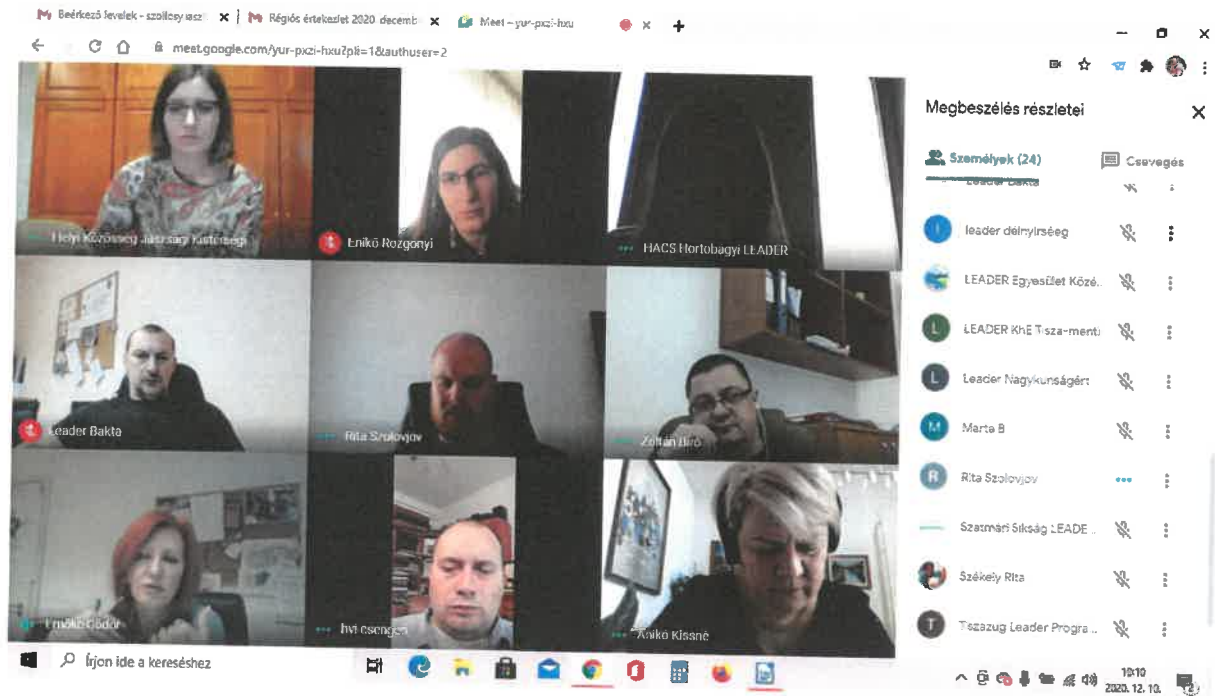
Beérkező levelek - szollosy.asz ×
Régiós értekezlet 2020 decemb ×
Meet – yur-pxzi-hxu
×
+
meet.google.com/yur-pxzi-hxu?pli=1&authuser=2

Helyi Közösség Határsági Kistérségi
Enikő Rozgonyi
HACS Hortobágyi LEADER
Leader Bakta
Rita Szolovjov
Zoltán Biró
Emőke Gódor
hvi csengeri
Anikó Kissné

Megbeszélés részletei
Személyek (24)
Csevegés
Leader Bakta
leader délnyírség
LEADER Egyesület Közé...
LEADER KhE Tisza-menti
Leader Nagykunságért
Marta B
Rita Szolovjov
Szatmári Síkság LEADE...
Székely Rita
Tiszazug Leader Progra...

Írjon ide a kereséshez
10:10
2020. 12. 10.